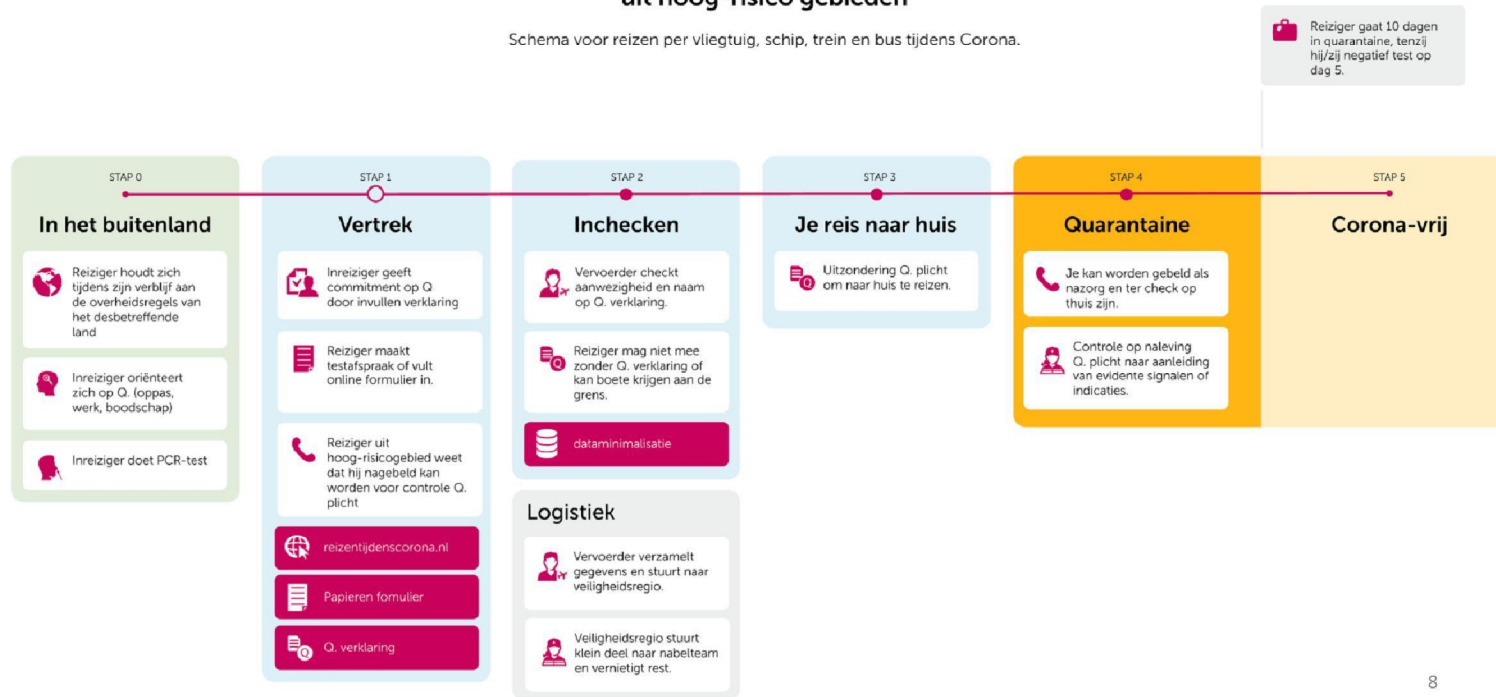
uit hoog-risico gebieden

Schema voor reizen per vliegtuig, schip, trein en bus tijdens Corona.

Reiziger gaat 10 dagen in quarantaine, tenzij hij/zij negatief test op dag 5.

STAP 0
In het buitenland
Reiziger houdt zich tijdens zijn verblijf aan de overheidsregels van het desbetreffende land
Inreiziger oriënteert zich op Q. (oppas, werk, boodschap)
Inreiziger doet PCR-test

STAP 1
Vertrek
Inreiziger geeft commitment op Q door invullen verklaring
Reiziger maakt testafspraak of vult online formulier in.
Reiziger uit hoog-risicogebied weet dat hij nagebeld kan worden voor controle Q. plicht
reizentijdenscorona.nl
Papieren fomulier
Q. verklaring

STAP 2
Inchecken
Vervoerder checkt aanwezigheid en naam op Q. verklaring.
Reiziger mag niet mee zonder Q. verklaring of kan boete krijgen aan de grens.
dataminimalisatie

Logistiek
Vervoerder verzamelt gegevens en stuurt naar veiligheidsregio.
Veiligheidsregio stuurt klein deel naar nabelteam en vernietigt rest.

STAP 3
Je reis naar huis
Uitzondering Q. plicht om naar huis te reizen.

STAP 4
Quarantaine
Je kan worden gebeld als nazorg en ter check op thuis zijn.
Controle op naleving Q. plicht naar aanleiding van evidente signalen of indicaties.

STAP 5
Corona-vrij

8